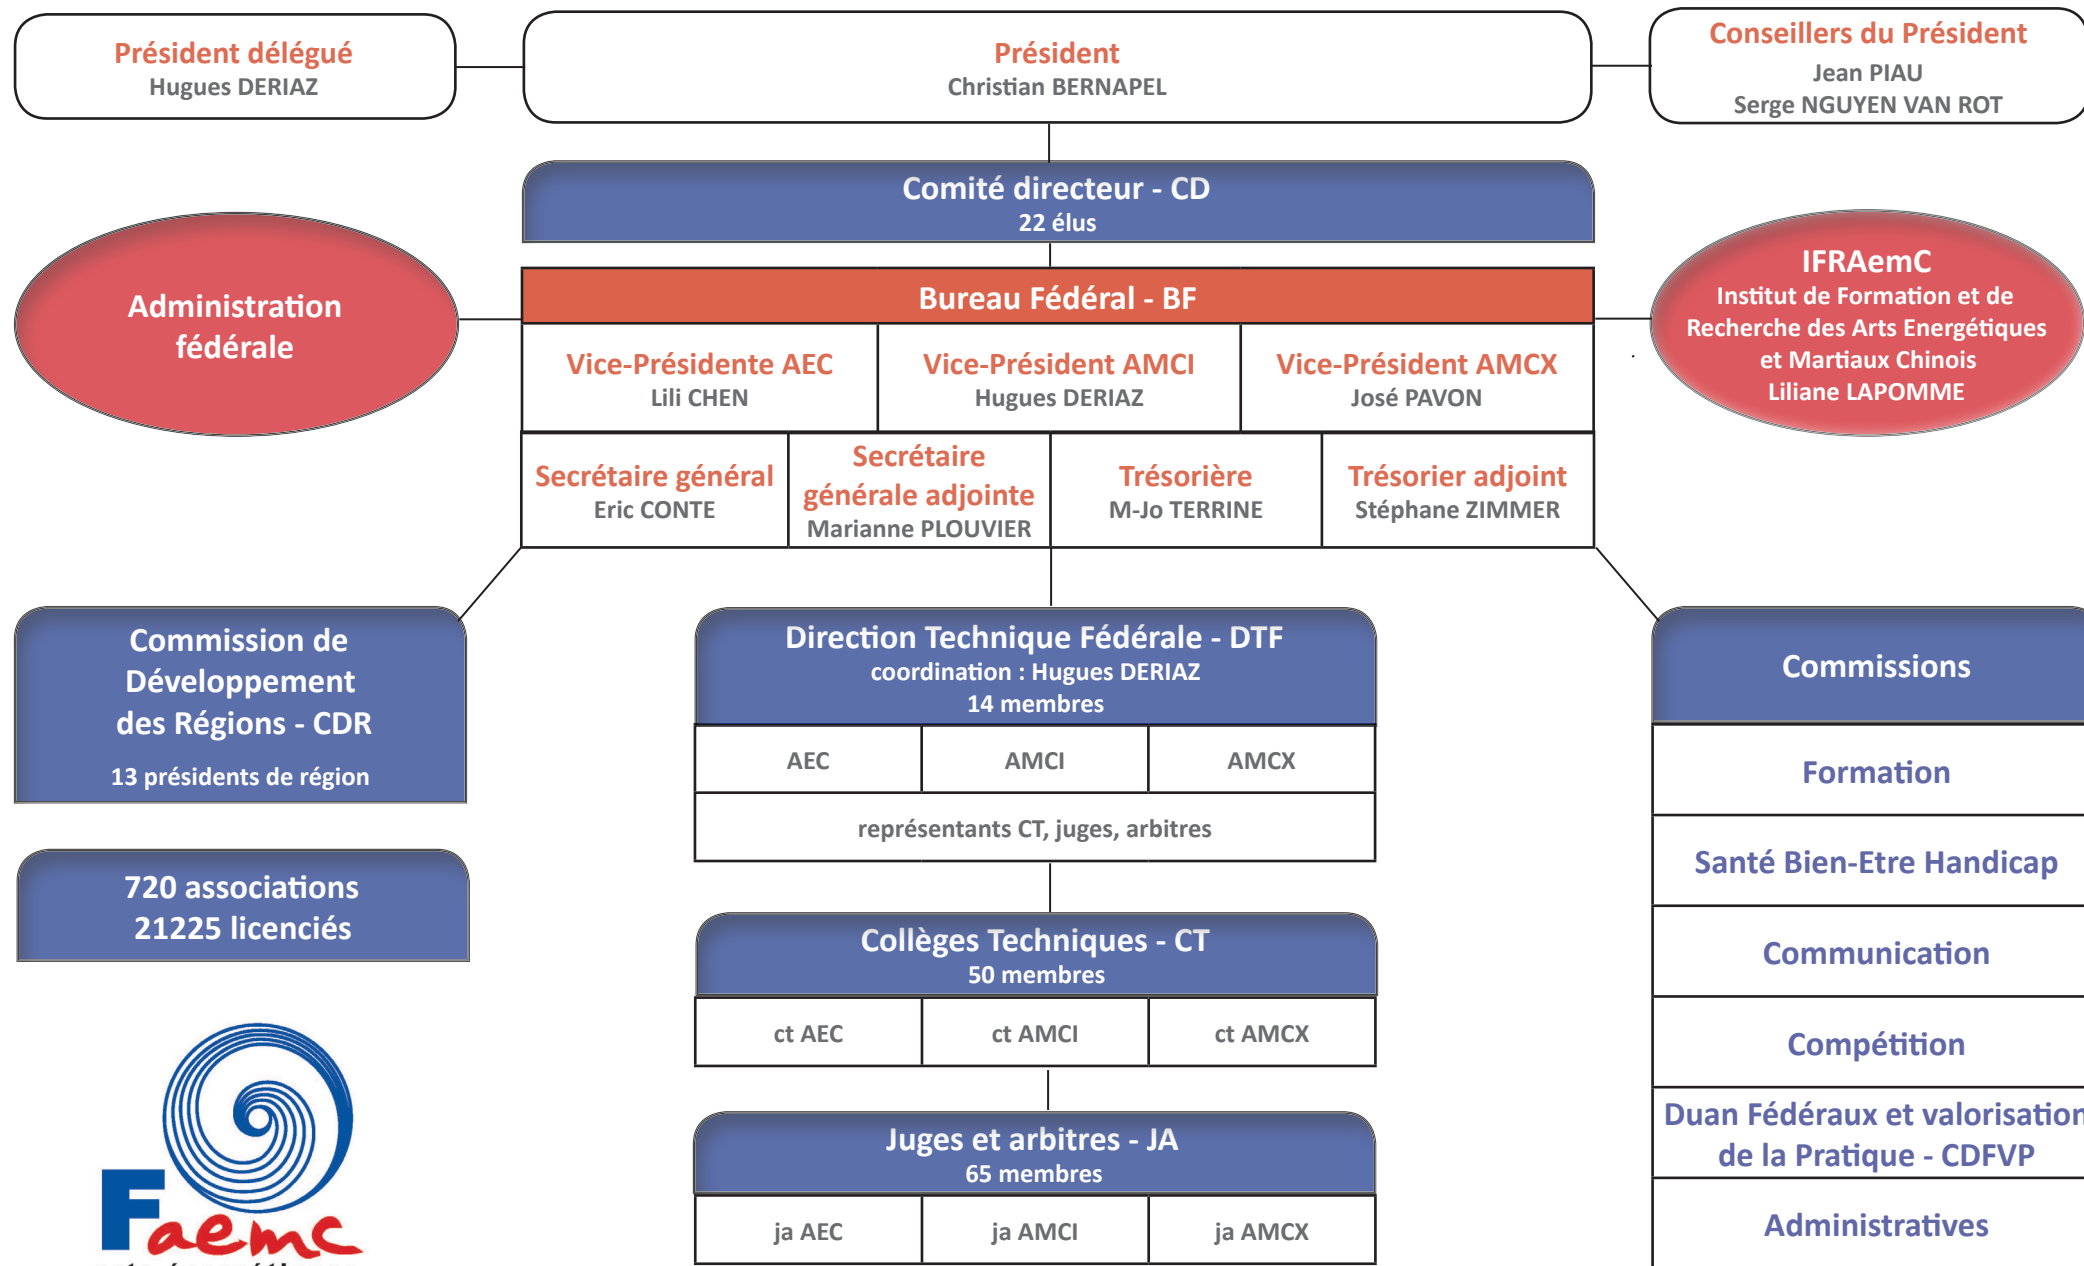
Président délégué
Hugues DERIAZ

Président
Christian BERNAPEL

Conseillers du Président
Jean PIAU
Serge NGUYEN VAN ROT

Comité directeur - CD
22 élus

Administration fédérale

Bureau Fédéral - BF

| Vice-Présidente AEC Lili CHEN | Vice-Président AMCI Hugues DERIAZ | Vice-Président AMCX José PAVON |
|---|---|---|

| Secrétaire général Eric CONTE | Secrétaire générale adjointe Marianne PLOUVIER | Trésorière M-Jo TERRINE | Trésorier adjoint Stéphane ZIMMER |
|---|---|---|---|

IFRAemC
Institut de Formation et de Recherche des Arts Energétiques et Martiaux Chinois
Liliane LAPOMME

Commission de Développement des Régions - CDR
13 présidents de région

720 associations
21225 licenciés

Direction Technique Fédérale - DTF
coordination : Hugues DERIAZ
14 membres

| AEC | AMCI | AMCX |
|---|---|---|
| représentants CT, juges, arbitres | | |

Collèges Techniques - CT
50 membres

| ct AEC | ct AMCI | ct AMCX |
|---|---|---|

Juges et arbitres - JA
65 membres

| ja AEC | ja AMCI | ja AMCX |
|---|---|---|

Commissions
Formation
Santé Bien-Etre Handicap
Communication
Compétition
Duan Fédéraux et valorisation de la Pratique - CDFVP
Administratives

Faemc
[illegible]